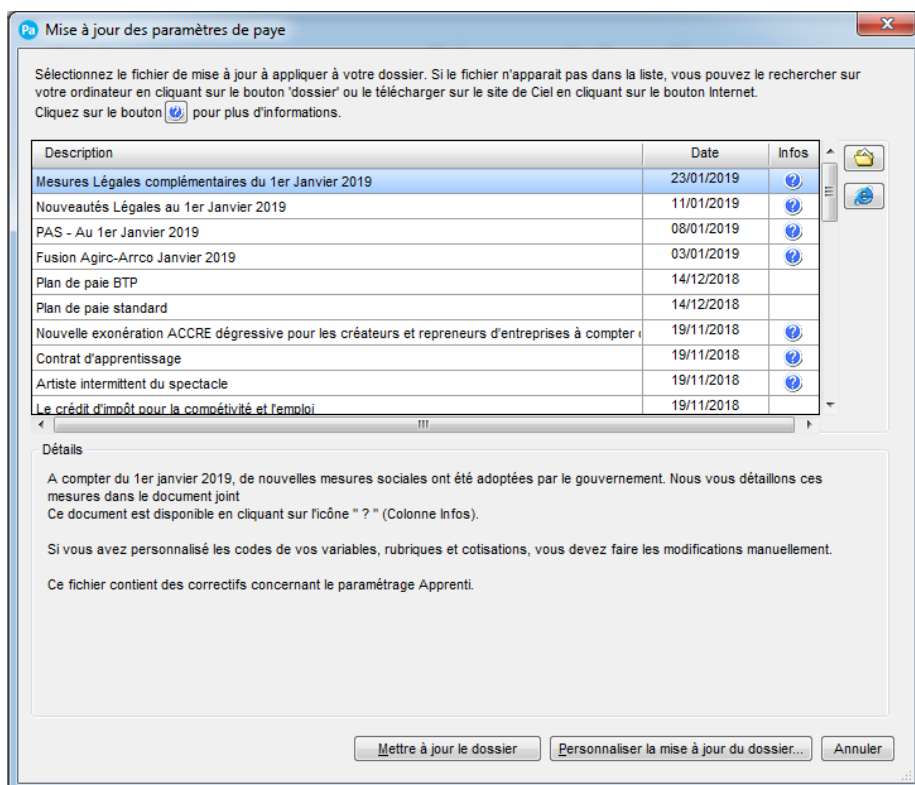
Pa Mise à jour des paramètres de paye

Sélectionnez le fichier de mise à jour à appliquer à votre dossier. Si le fichier n'apparait pas dans la liste, vous pouvez le rechercher sur votre ordinateur en cliquant sur le bouton 'dossier' ou le télécharger sur le site de Ciel en cliquant sur le bouton Internet.
Cliquez sur le bouton pour plus d'informations.

| Description | Date | Infos |
|---|---|---|
| Mesures Légales complémentaires du 1er Janvier 2019 | 23/01/2019 | |
| Nouveautés Légales au 1er Janvier 2019 | 11/01/2019 | |
| PAS - Au 1er Janvier 2019 | 08/01/2019 | |
| Fusion Agirc-Arrco Janvier 2019 | 03/01/2019 | |
| Plan de paie BTP | 14/12/2018 | |
| Plan de paie standard | 14/12/2018 | |
| Nouvelle exonération ACCRE dégressive pour les créateurs et repreneurs d'entreprises à compter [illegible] | 19/11/2018 | |
| Contrat d'apprentissage | 19/11/2018 | |
| Artiste intermittent du spectacle | 19/11/2018 | |
| Le crédit d'impôt pour la compétitivité et l'emploi | 19/11/2018 | |

Détails

A compter du 1er janvier 2019, de nouvelles mesures sociales ont été adoptées par le gouvernement. Nous vous détaillons ces mesures dans le document joint
Ce document est disponible en cliquant sur l'icône " ? " (Colonne Infos).

Si vous avez personnalisé les codes de vos variables, rubriques et cotisations, vous devez faire les modifications manuellement.

Ce fichier contient des correctifs concernant le paramétrage Apprenti.

Mettre à jour le dossier | Personnaliser la mise à jour du dossier... | Annuler